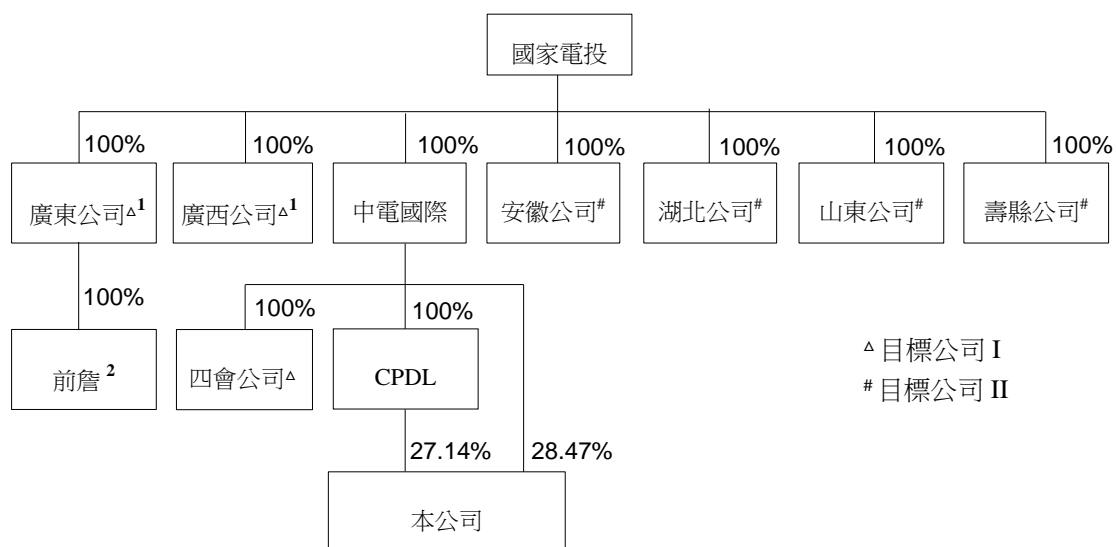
國家電投

100%
廣東公司$^{\triangle 1}$

100%
廣西公司$^{\triangle 1}$

100%
中電國際

100%
安徽公司#

100%
湖北公司#

100%
山東公司#

100%
壽縣公司#

100%
前詹$^{2}$

100%
四會公司$^{\triangle}$

100%
CPDL

27.14%
28.47%
本公司

$^{\triangle}$ 目標公司 I
# 目標公司 II